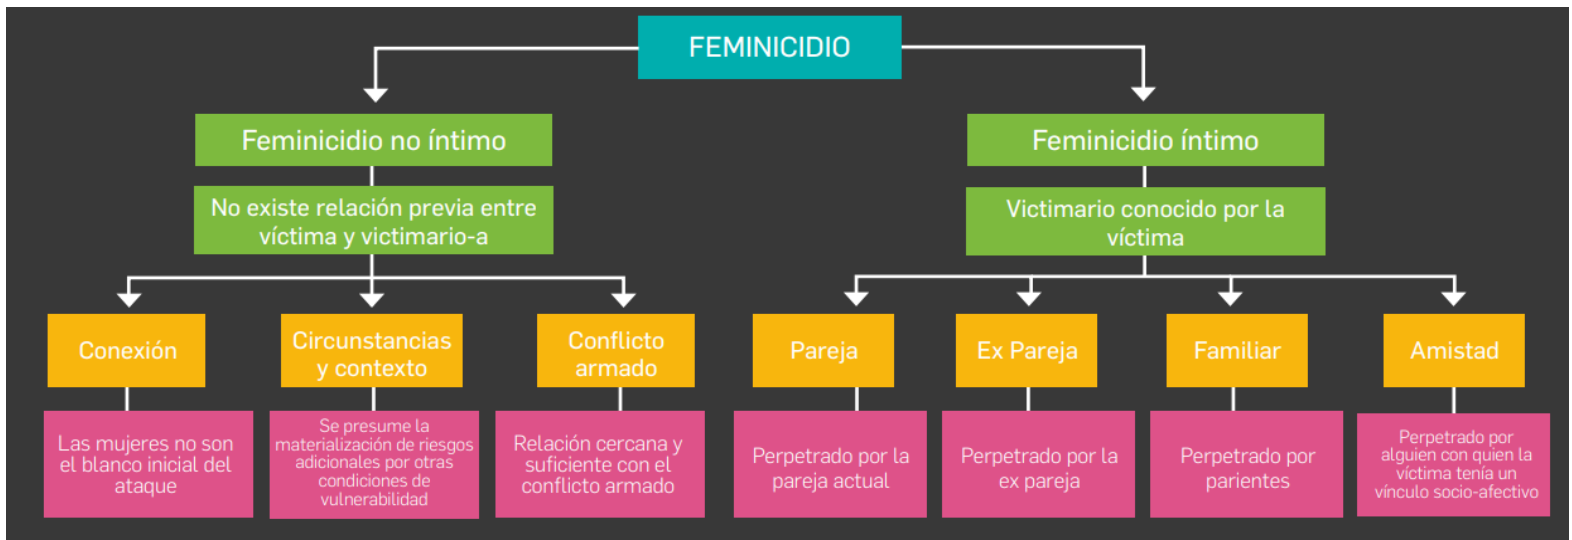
FEMINICIDIO

Feminicidio no íntimo

No existe relación previa entre víctima y victimario-a

Conexión

Las mujeres no son el blanco inicial del ataque

Circunstancias y contexto

Se presume la materialización de riesgos adicionales por otras condiciones de vulnerabilidad

Conflicto armado

Relación cercana y suficiente con el conflicto armado

Feminicidio íntimo

Victimario conocido por la víctima

Pareja

Perpetrado por la pareja actual

Ex Pareja

Perpetrado por la ex pareja

Familiar

Perpetrado por parientes

Amistad

Perpetrado por alguien con quien la víctima tenía un vínculo socio-afectivo